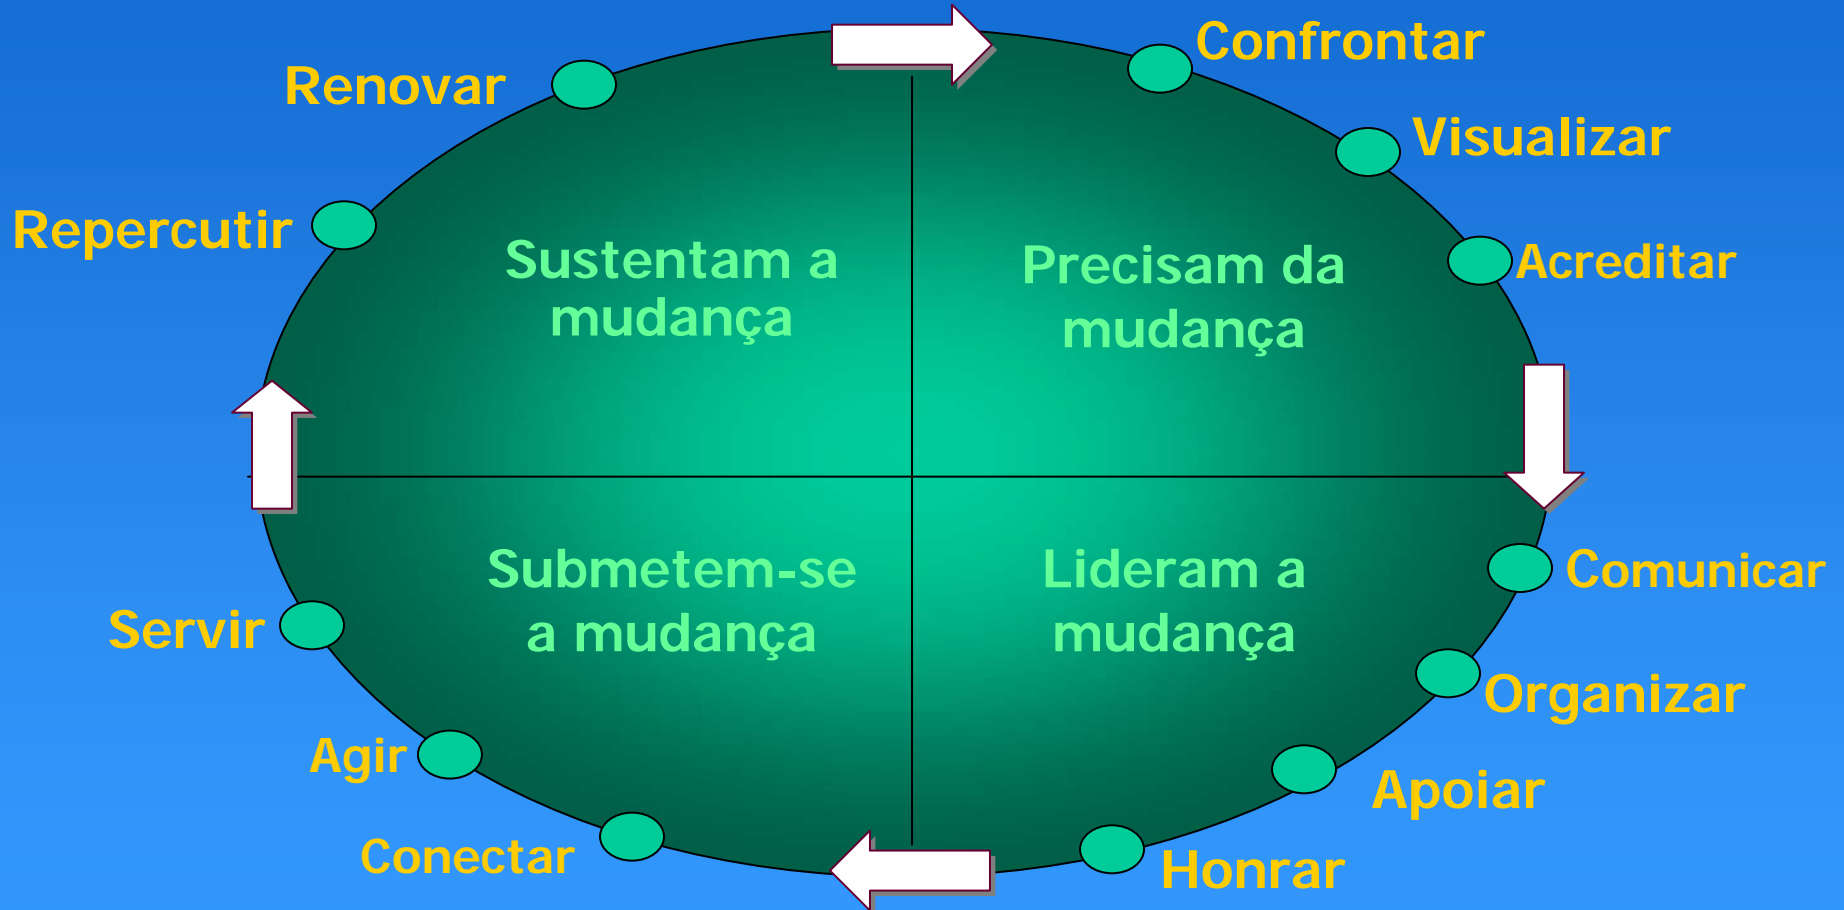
Confrontar

Visualizar

Acreditar

Precisam da mudança

Sustentam a mudança

Renovar

Repercutir

Submetem-se a mudança

Lideram a mudança

Comunicar

Organizar

Apoiar

Honrar

Servir

Agir

Conectar